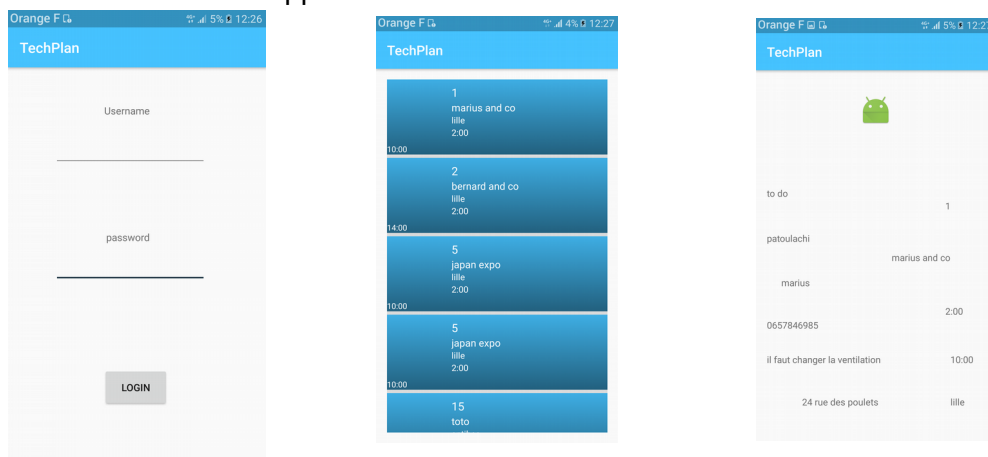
Orange F 5% 12:26

TechPlan

Username

password

LOGIN

Orange F 4% 12:27

TechPlan

1
marius and co
lille
2:00
10:00

2
bernard and co
lille
2:00
14:00

5
japan expo
lille
2:00
10:00

5
japan expo
lille
2:00
10:00

15
toto

Orange F 5% 12:27

TechPlan

to do
1

patoulachi
marius and co

marius
2:00

0657846985

il faut changer la ventilation
10:00

24 rue des poulets
lille